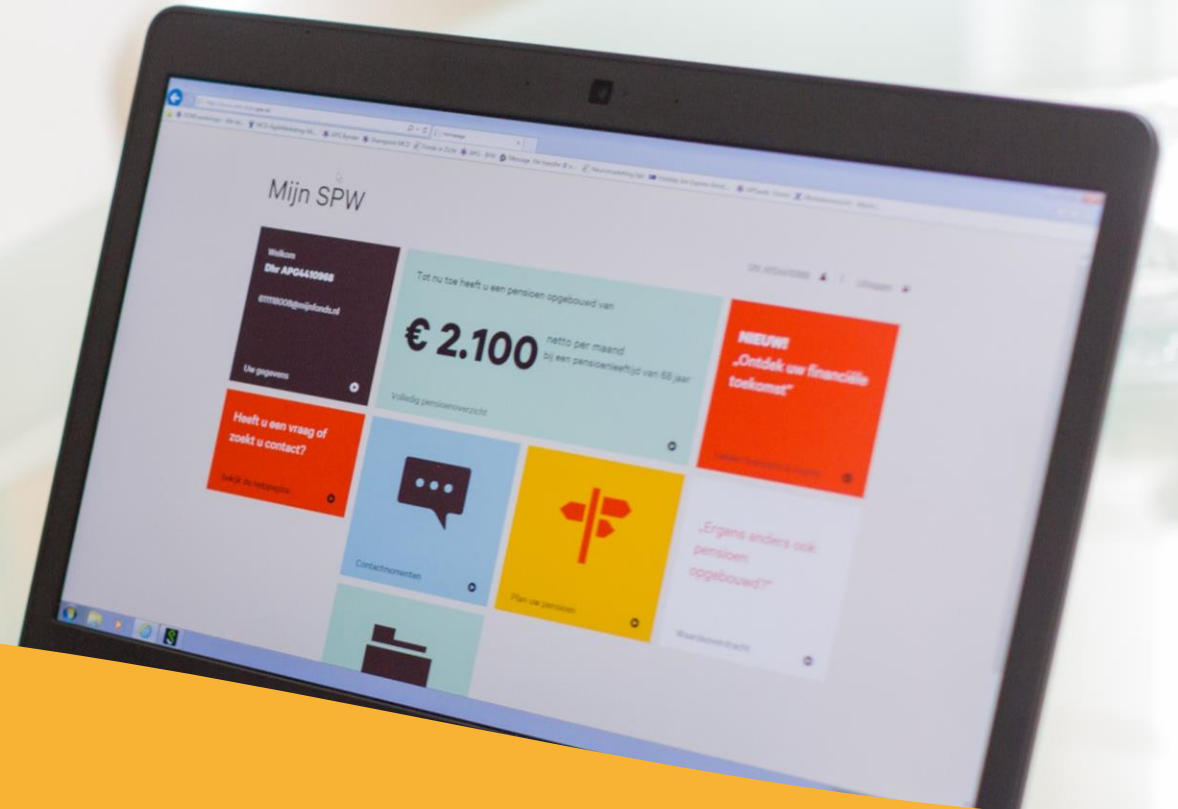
Mijn SPW

Welkom
Dhr APG4410968

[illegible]@mijnfonds.nl

Uw gegevens

Tot nu toe heeft u een pensioen opgebouwd van

€ 2.100 netto per maand bij een pensioenleeftijd van 68 jaar

Volledig pensioenoverzicht

NIEUW!
„Ontdek uw financiële toekomst"

Heeft u een vraag of zoekt u contact?

Bekijk de hulppagina

Contactmomenten

Plan uw pensioen

„Ergens anders ook pensioen opgebouwd?"

Waardeoverdracht